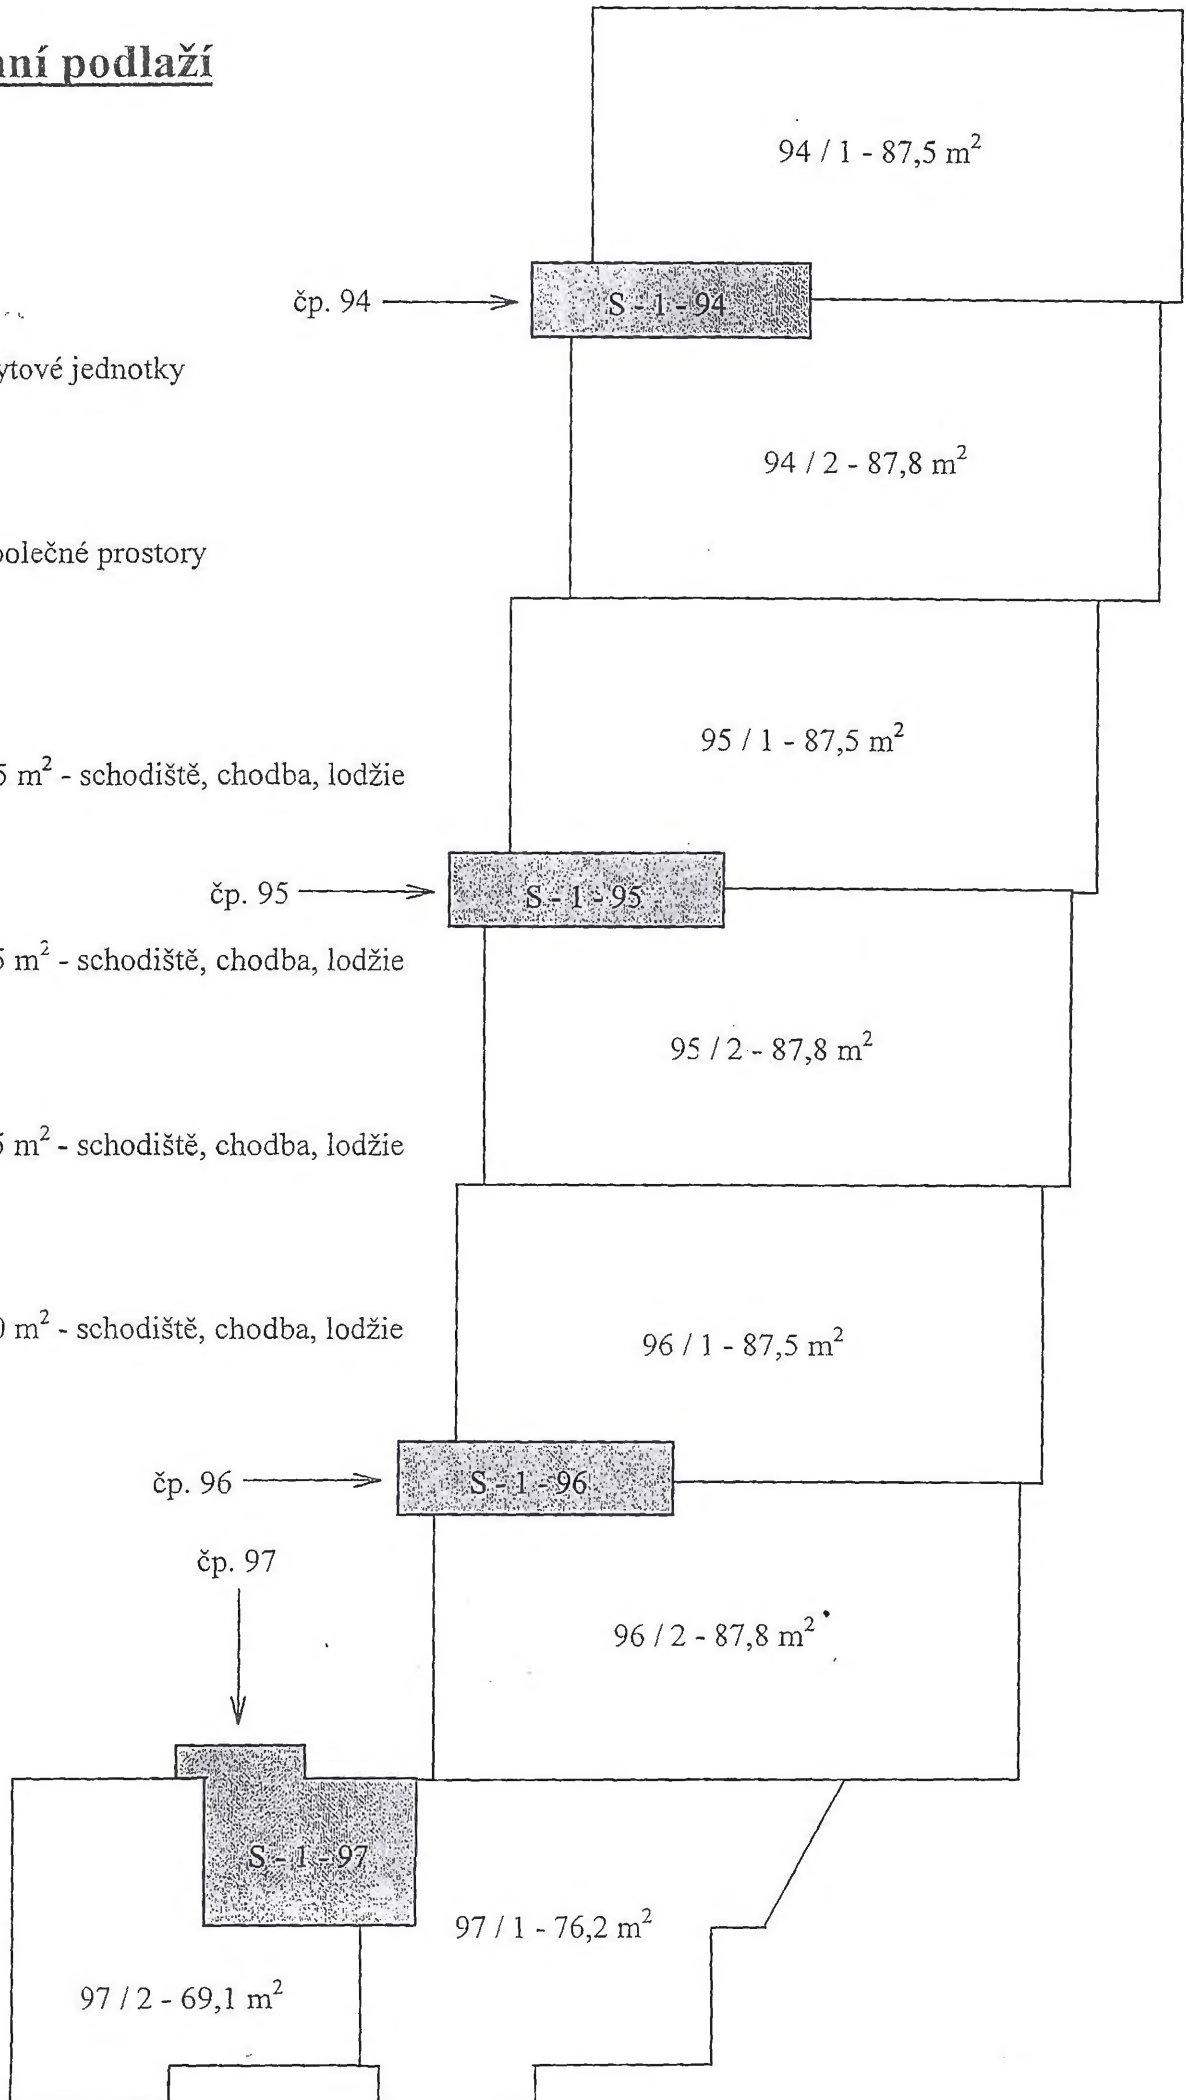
ní podlaží

ytové jednotky

olečné prostory

5 m$^2$ - schodiště, chodba, lodžie

5 m$^2$ - schodiště, chodba, lodžie

5 m$^2$ - schodiště, chodba, lodžie

0 m$^2$ - schodiště, chodba, lodžie

94 / 1 - 87,5 m$^2$

čp. 94

S - 1 - 94

94 / 2 - 87,8 m$^2$

95 / 1 - 87,5 m$^2$

čp. 95

S - 1 - 95

95 / 2 - 87,8 m$^2$

96 / 1 - 87,5 m$^2$

čp. 96

S - 1 - 96

čp. 97

96 / 2 - 87,8 m$^2$

S - 1 - 97

97 / 1 - 76,2 m$^2$

97 / 2 - 69,1 m$^2$